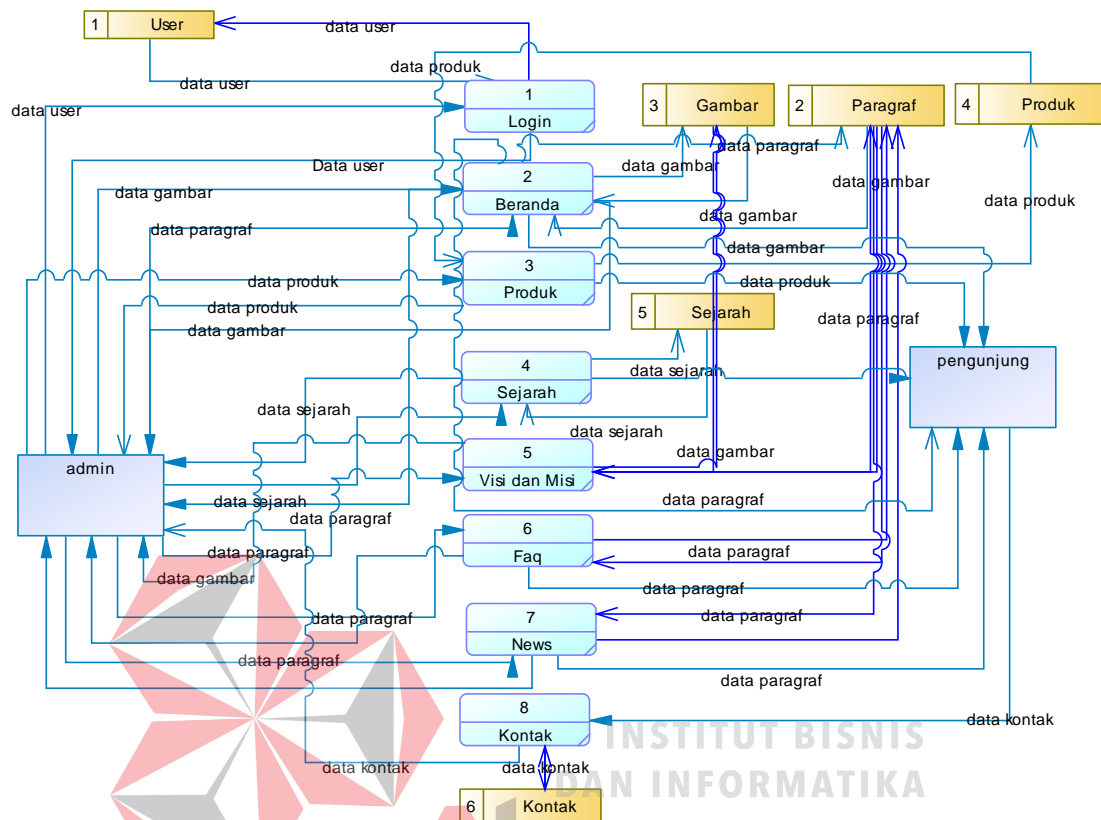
1 User
data user
data produk
data user
data user
1
Login
3 Gambar
2 Paragraf
4 Produk
data paragraf
Data user
data gambar
data gambar
2
Beranda
data gambar
data produk
data paragraf
data gambar
data gambar
3
Produk
data produk
data produk
data produk
data gambar
5 Sejarah
data paragraf
pengunjung
4
Sejarah
data sejarah
data sejarah
data sejarah
admin
5
Visi dan Misi
data gambar
data sejarah
data paragraf
data paragraf
6
Faq
data paragraf
data paragraf
data gambar
data paragraf
data paragraf
data paragraf
7
News
data paragraf
data paragraf
8
Kontak
data kontak
data kontak
data kontak
6 Kontak
INSTITUT BISNIS
DAN INFORMATIKA